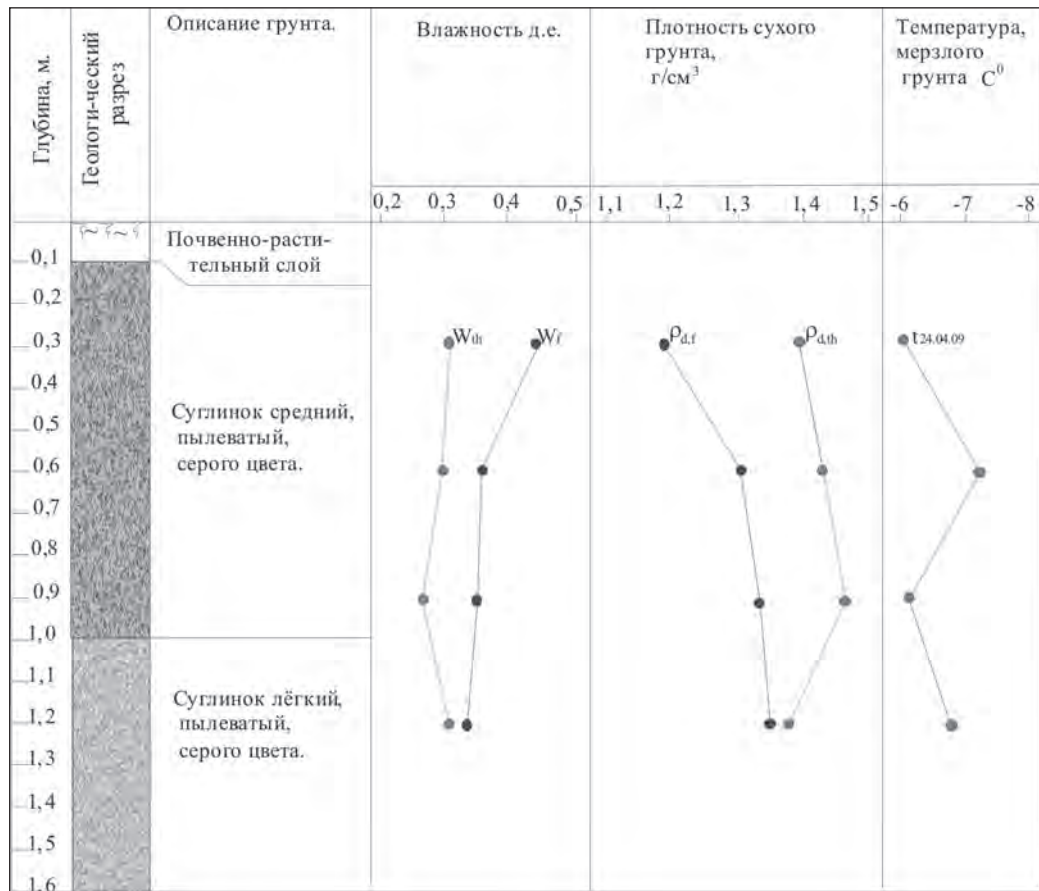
Глубина, м.

Геологи-ческий разрез

Описание грунта.

Влажность д.е.

Плотность сухого грунта, г/см$^3$

Температура, мерзлого грунта С$^0$

0,2 0,3 0,4 0,5 1,1 1,2 1,3 1,4 1,5 -6 -7 -8

0,1
0,2
0,3
0,4
0,5
0,6
0,7
0,8
0,9
1,0
1,1
1,2
1,3
1,4
1,5
1,6

Почвенно-растительный слой

Суглинок средний, пылеватый, серого цвета.

Суглинок лёгкий, пылеватый, серого цвета.

$W_{th}$ $W_f$

$\rho_{d,f}$ $\rho_{d,th}$

$t_{24.04.09}$